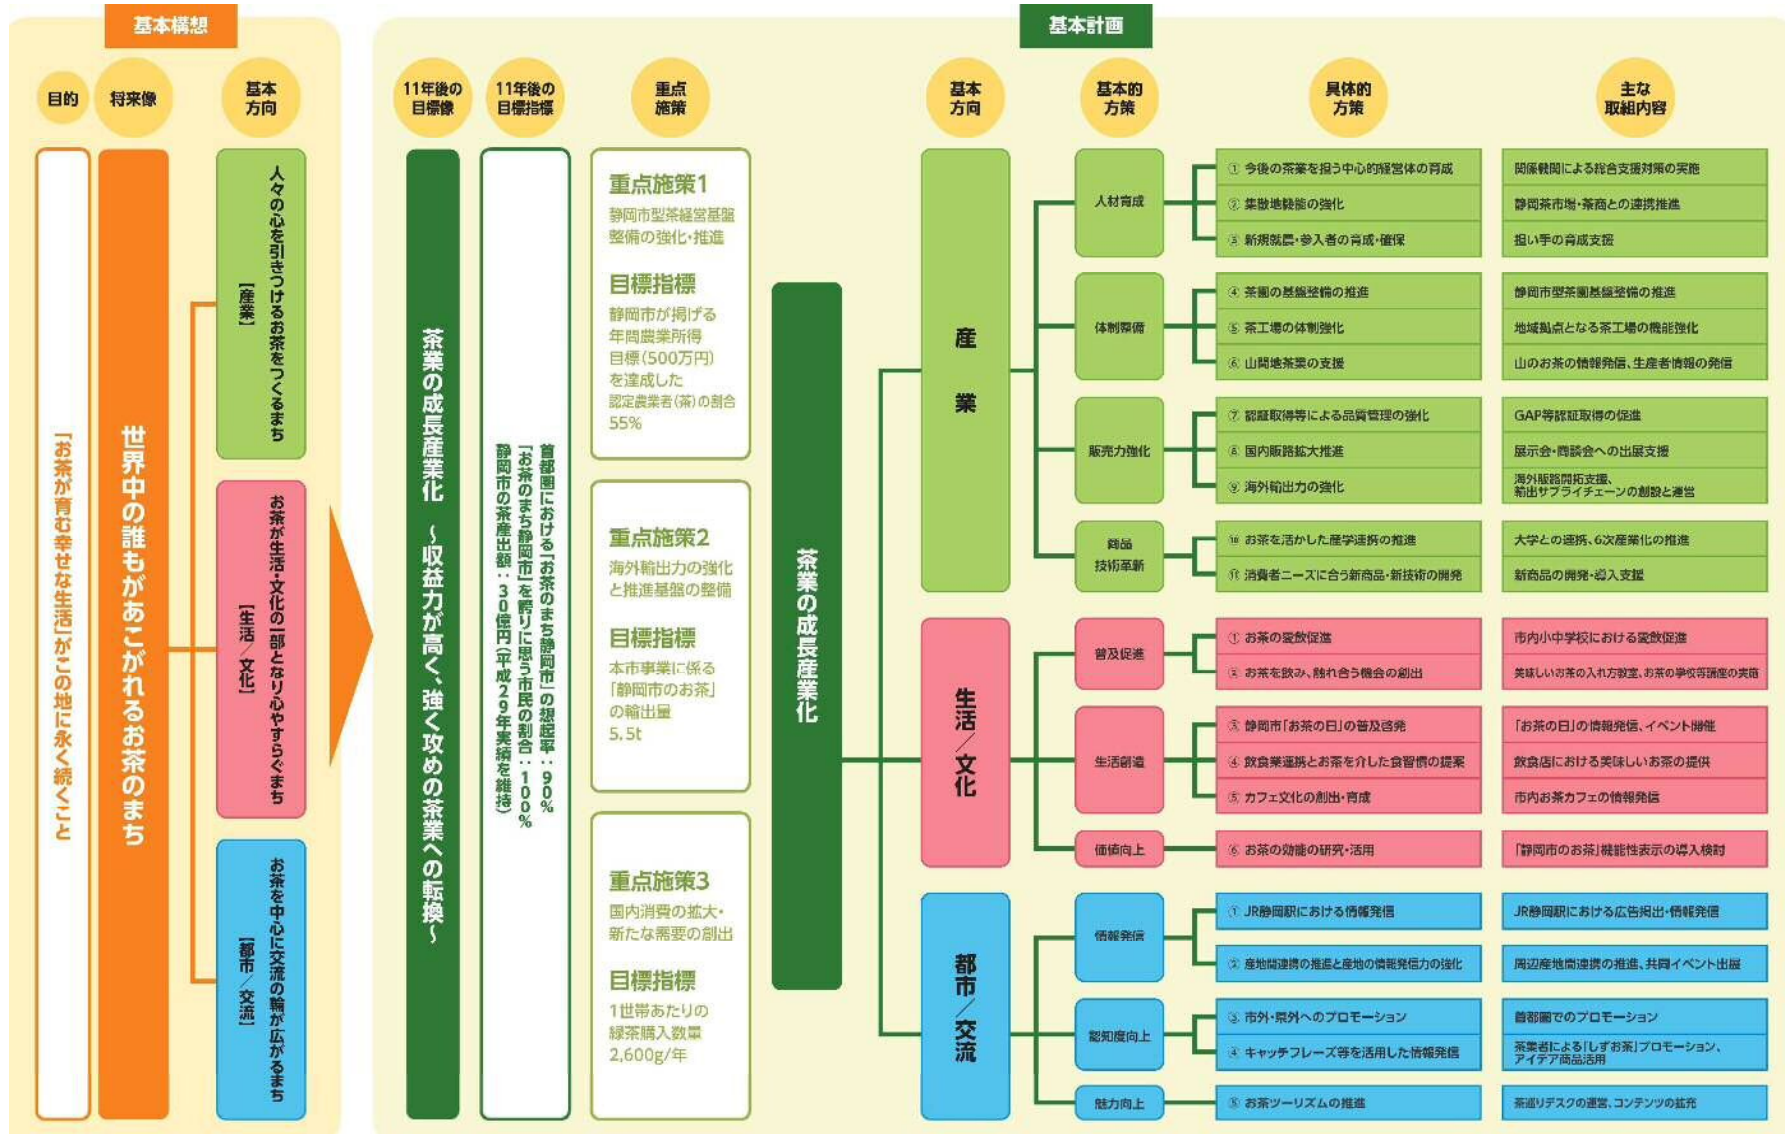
基本構想

目的

将来像

基本方向

「お茶が育む幸せな生活」がこの地に永く続くこと

世界中の誰もがあこがれるお茶のまち

人々の心を引きつけるお茶をつくるまち【産業】

お茶が生活・文化の一部となり心やすらぐまち【生活/文化】

お茶を中心に交流の輪が広がるまち【都市/交流】

基本計画

11年後の目標像

11年後の目標指標

重点施策

基本方向

基本的方策

具体的方策

主な取組内容

茶業の成長産業化 ～収益力が高く、強く攻めの茶業への転換～

首都圏における「お茶のまち静岡市」の想起率：90%
「お茶のまち静岡市」を誇りに思う市民の割合：100%
静岡市の茶産出額：30億円（平成29年実績を維持）

重点施策1
静岡市型茶経営基盤整備の強化・推進

目標指標
静岡市が掲げる年間農業所得目標(500万円)を達成した認定農業者(茶)の割合 55%

重点施策2
海外輸出力の強化と推進基盤の整備

目標指標
本市事業に係る「静岡市のお茶」の輸出量 5.5t

重点施策3
国内消費の拡大・新たな需要の創出

目標指標
1世帯あたりの緑茶購入数量 2,600g/年

茶業の成長産業化

産業

人材育成
① 今後の茶業を担う中心的経営体の育成 — 関係機関による総合支援対策の実施
② 茶業関係機関の強化 — 静岡茶市場・茶商との連携推進
③ 新規就農・参入者の育成・確保 — 担い手の育成支援

体制整備
④ 茶園の基盤整備の推進 — 静岡市型茶園基盤整備の推進
⑤ 茶工場の体制強化 — 地域拠点となる茶工場の機能強化
⑥ 山間地茶業の支援 — 山のお茶の情報発信、生産者情報の発信

販売力強化
⑦ 認証取得等による品質管理の強化 — GAP等認証取得の促進
⑧ 国内販路拡大推進 — 展示会・商談会への出展支援
⑨ 海外輸出力の強化 — 海外販路開拓支援、輸出サプライチェーンの創設と運営

商品技術革新
⑩ お茶を活かした産学連携の推進 — 大学との連携、6次産業化の推進
⑪ 消費者ニーズに合う新商品・新技術の開発 — 新商品の開発・導入支援

生活/文化

普及促進
① お茶の愛飲促進 — 市内小中学校における愛飲促進
② お茶を飲み、触れ合う機会の創出 — 美味しいお茶の入れ方教室、お茶の学校等講座の実施

生活創造
③ 静岡市「お茶の日」の普及啓発 — 「お茶の日」の情報発信、イベント開催
④ 飲食業連携とお茶を介した食習慣の提案 — 飲食店における美味しいお茶の提供
⑤ カフェ文化の創出・育成 — 市内お茶カフェの情報発信

価値向上
⑥ お茶の効能の研究・活用 — 「静岡市のお茶」機能性表示の導入検討

都市/交流

情報発信
① JR静岡駅における情報発信 — JR静岡駅における広告掲出・情報発信
② 産地間連携の推進と産地の情報発信力の強化 — 周辺産地間連携の推進、共同イベント出展

認知度向上
③ 市外・県外へのプロモーション — 首都圏でのプロモーション
④ キャッチフレーズ等を活用した情報発信 — 茶業者による「しずおか茶」プロモーション、アイデア商品活用

魅力向上
⑤ お茶ツーリズムの推進 — 茶巡りデスクの運営、コンテンツの拡充